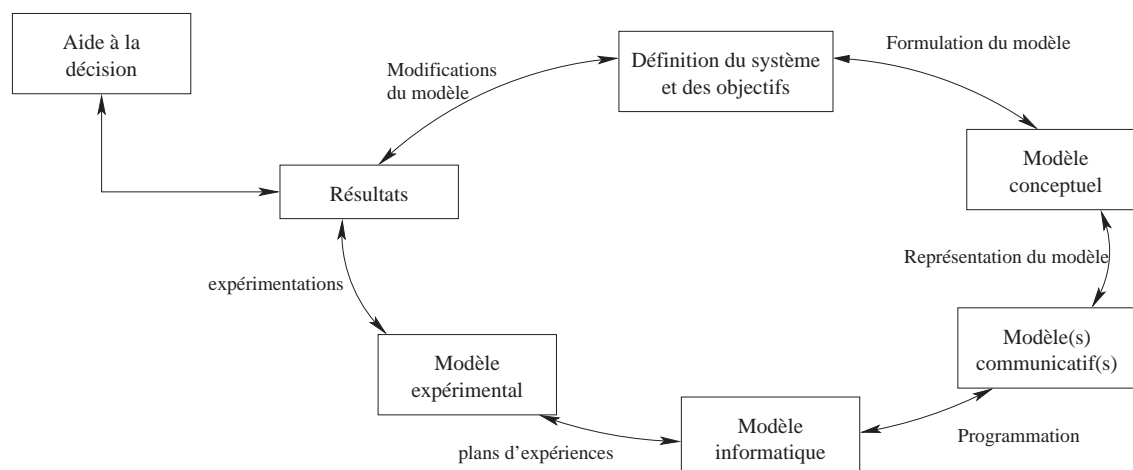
Aide à la décision

Modifications du modèle

Définition du système et des objectifs

Formulation du modèle

Résultats

Modèle conceptuel

Représentation du modèle

expérimentations

Modèle(s) communicatif(s)

Modèle expérimental

Modèle informatique

plans d'expériences

Programmation